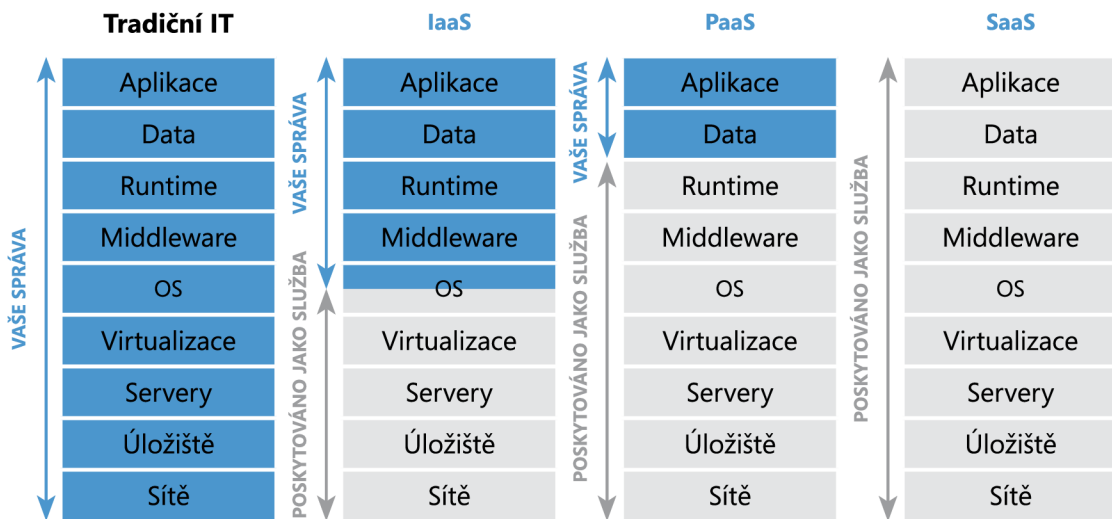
Tradiční IT

VAŠE SPRÁVA

Aplikace
Data
Runtime
Middleware
OS
Virtualizace
Servery
Úložiště
Sítě

IaaS

VAŠE SPRÁVA

POSKYTOVÁNO JAKO SLUŽBA

Aplikace
Data
Runtime
Middleware
OS
Virtualizace
Servery
Úložiště
Sítě

PaaS

VAŠE SPRÁVA

POSKYTOVÁNO JAKO SLUŽBA

Aplikace
Data
Runtime
Middleware
OS
Virtualizace
Servery
Úložiště
Sítě

SaaS

POSKYTOVÁNO JAKO SLUŽBA

Aplikace
Data
Runtime
Middleware
OS
Virtualizace
Servery
Úložiště
Sítě